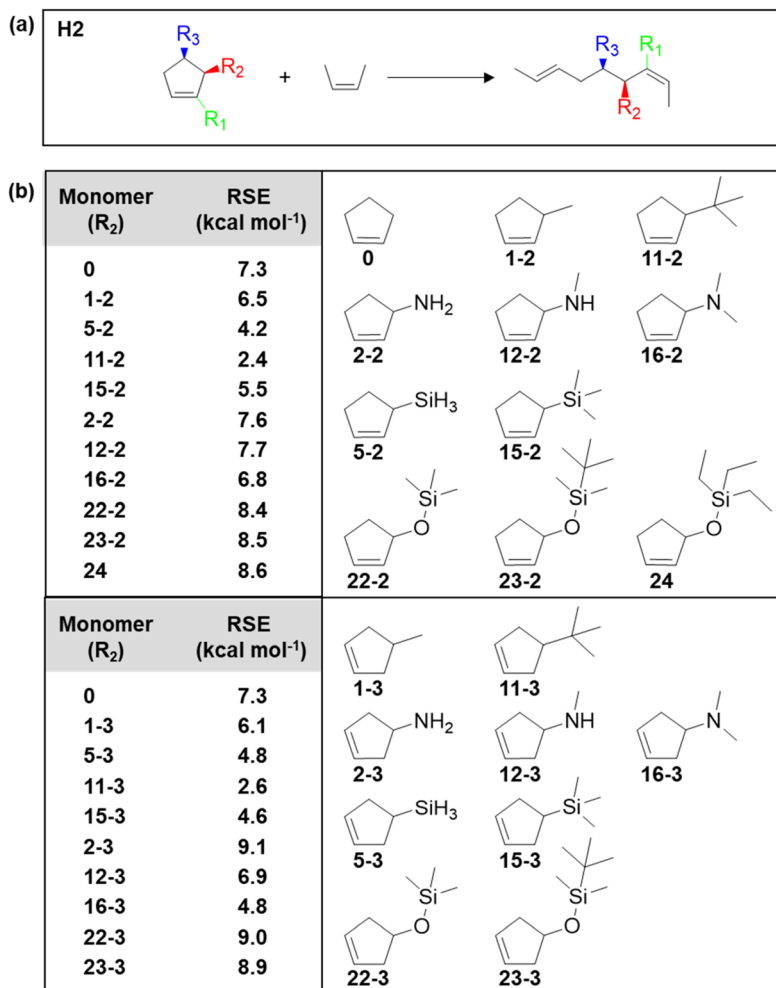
(a) H2

$R_3$ $R_2$ $R_1$ + → $R_3$ $R_1$ $R_2$

(b)

| Monomer ($R_2$) | RSE (kcal mol$^{-1}$) |
|---|---|
| 0 | 7.3 |
| 1-2 | 6.5 |
| 5-2 | 4.2 |
| 11-2 | 2.4 |
| 15-2 | 5.5 |
| 2-2 | 7.6 |
| 12-2 | 7.7 |
| 16-2 | 6.8 |
| 22-2 | 8.4 |
| 23-2 | 8.5 |
| 24 | 8.6 |

0 1-2 11-2
$NH_2$ 2-2 NH 12-2 N 16-2
$SiH_3$ 5-2 Si 15-2
Si O 22-2 Si O 23-2 Si O 24

| Monomer ($R_2$) | RSE (kcal mol$^{-1}$) |
|---|---|
| 0 | 7.3 |
| 1-3 | 6.1 |
| 5-3 | 4.8 |
| 11-3 | 2.6 |
| 15-3 | 4.6 |
| 2-3 | 9.1 |
| 12-3 | 6.9 |
| 16-3 | 4.8 |
| 22-3 | 9.0 |
| 23-3 | 8.9 |

1-3 11-3
$NH_2$ 2-3 NH 12-3 N 16-3
$SiH_3$ 5-3 Si 15-3
Si O 22-3 Si O 23-3